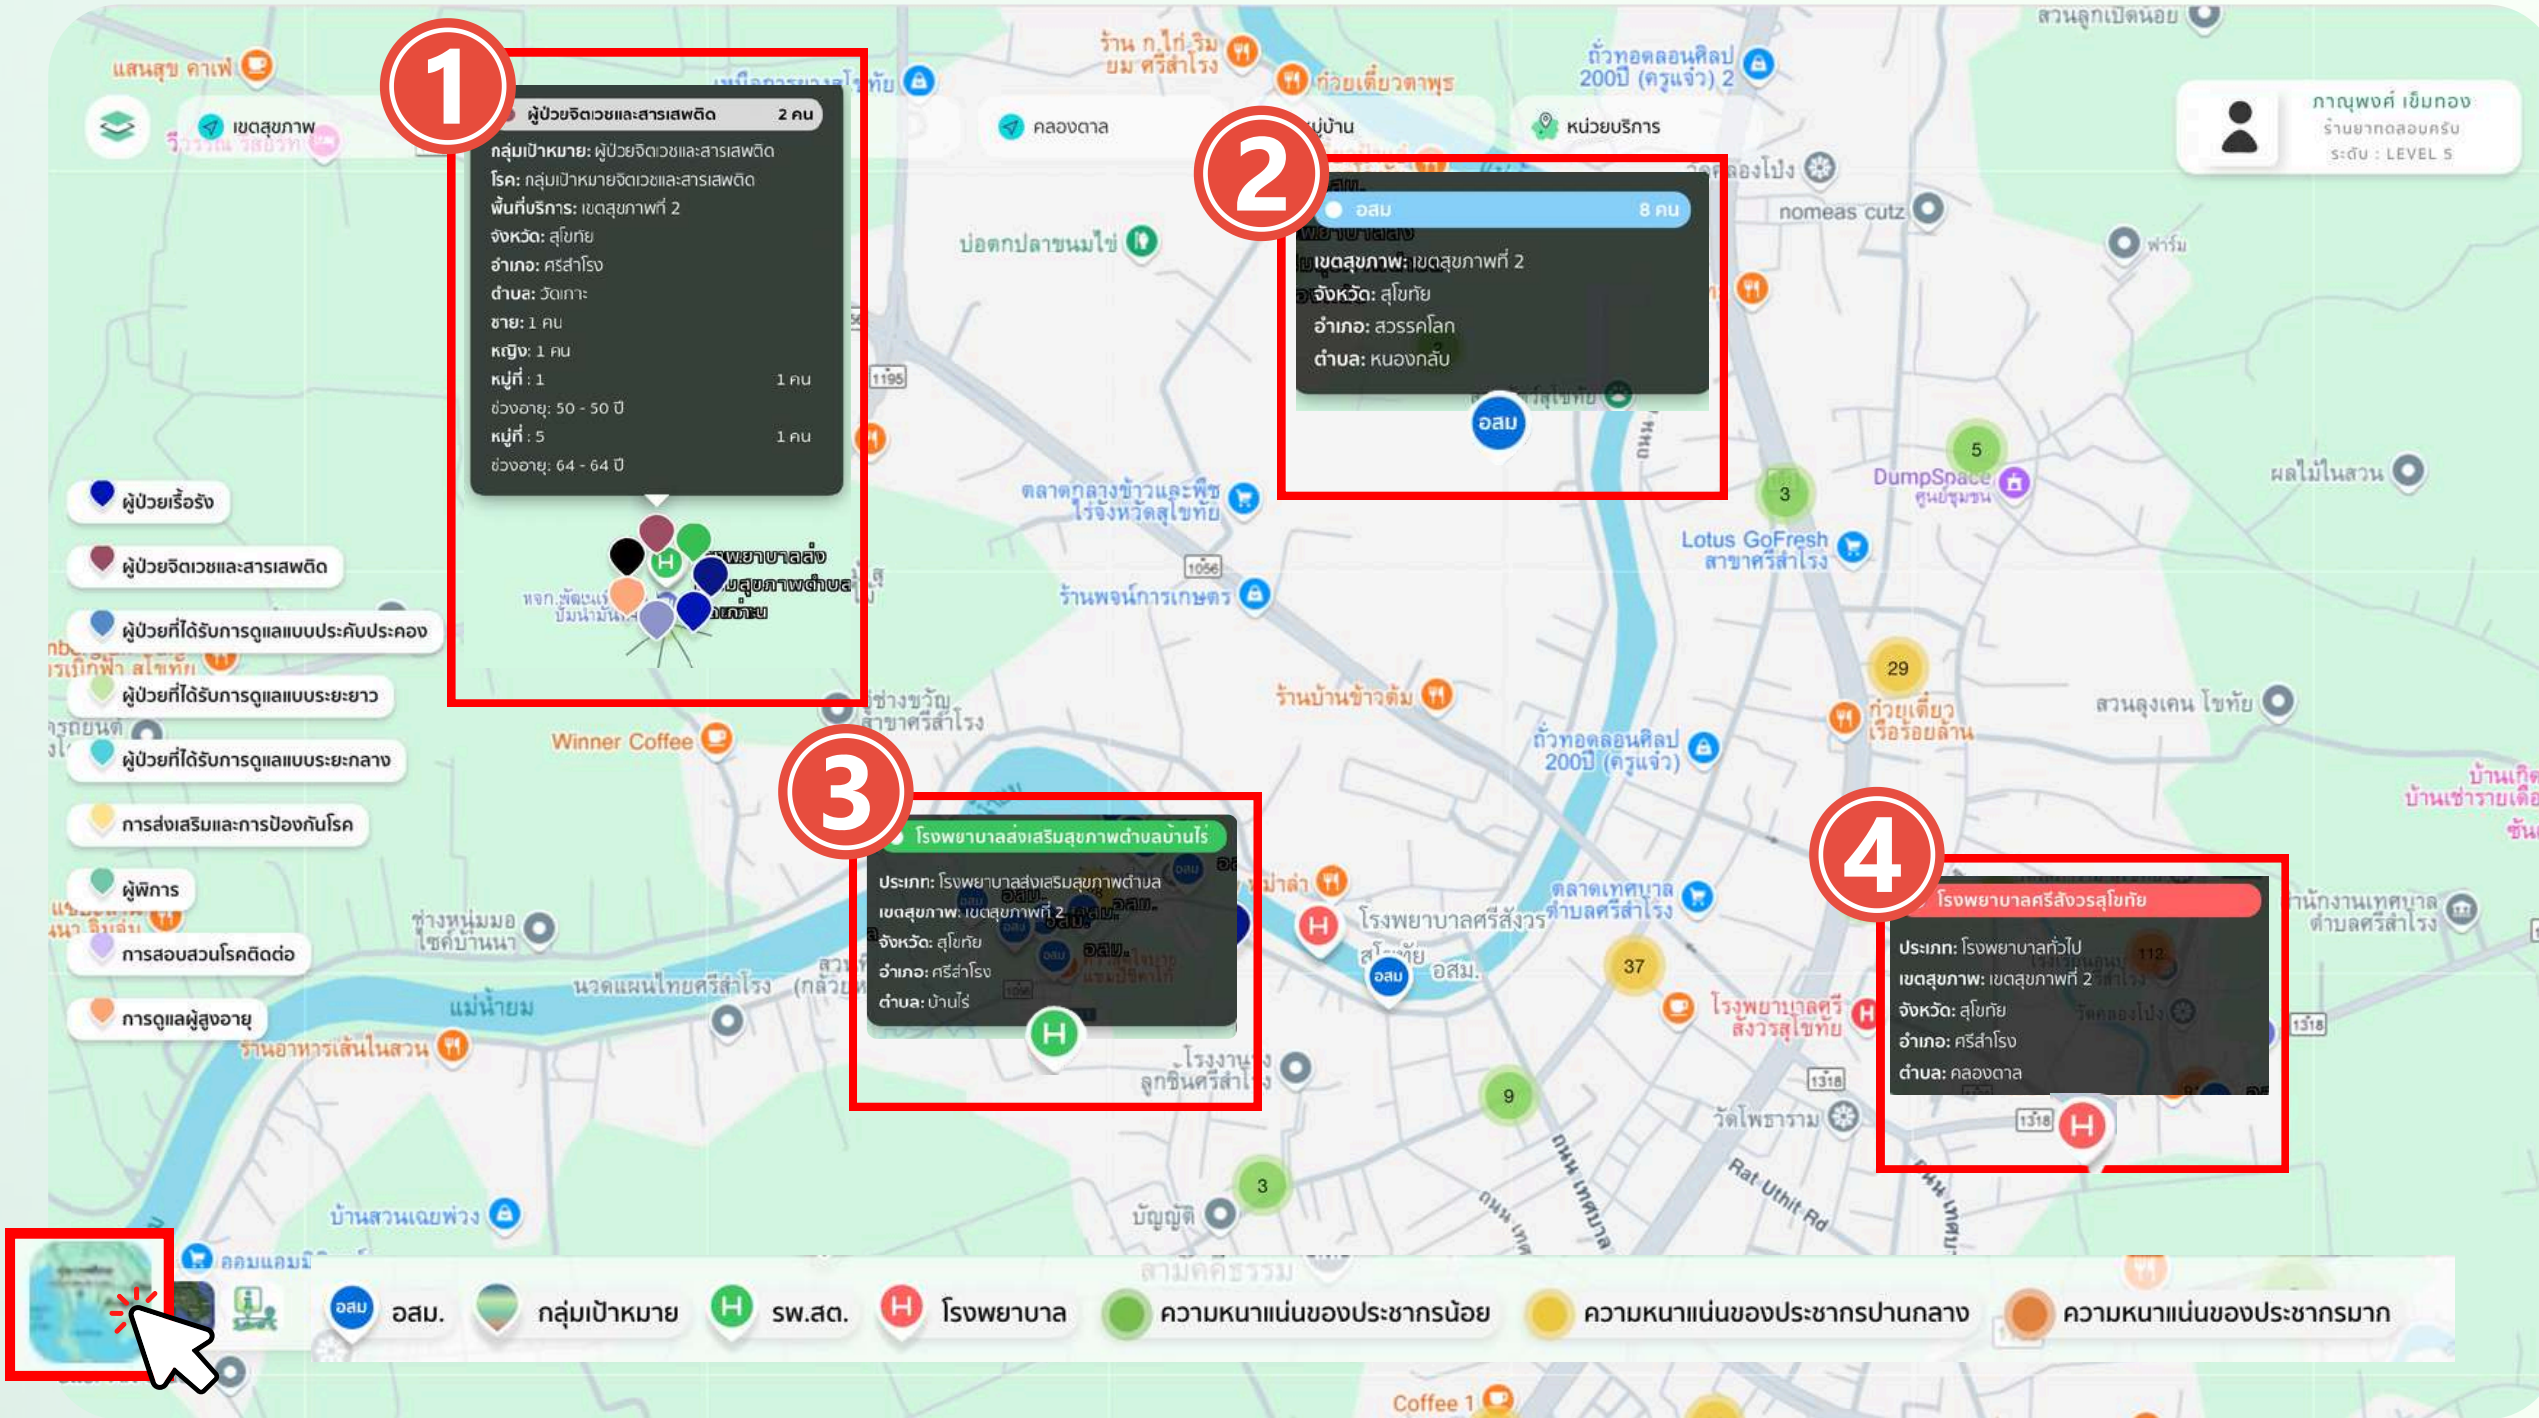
1

ผู้ป่วยจิตเวชและสารเสพติด 2 คน
กลุ่มเป้าหมาย: ผู้ป่วยจิตเวชและสารเสพติด
โรค: กลุ่มเป้าหมายจิตเวชและสารเสพติด
พื้นที่บริการ: เขตสุขภาพที่ 2
จังหวัด: สุโขทัย
อำเภอ: ศรีสำโรง
ตำบล: วัดเกาะ
ชาย: 1 คน
หญิง: 1 คน
หมู่ที่ : 1 1 คน
ช่วงอายุ: 50 - 50 ปี
หมู่ที่ : 5 1 คน
ช่วงอายุ: 64 - 64 ปี

2

อสม 8 คน
เขตสุขภาพ: เขตสุขภาพที่ 2
จังหวัด: สุโขทัย
อำเภอ: สวรรคโลก
ตำบล: หนองกลับ
อสม

3

โรงพยาบาลส่งเสริมสุขภาพตำบลบ้านไร่
ประเภท: โรงพยาบาลส่งเสริมสุขภาพตำบล
เขตสุขภาพ: เขตสุขภาพที่ 2
จังหวัด: สุโขทัย
อำเภอ: ศรีสำโรง
ตำบล: บ้านไร่

4

โรงพยาบาลศรีสังวรสุโขทัย
ประเภท: โรงพยาบาลทั่วไป
เขตสุขภาพ: เขตสุขภาพที่ 2
จังหวัด: สุโขทัย
อำเภอ: ศรีสำโรง
ตำบล: คลองตาล

เขตสุขภาพ
คลองตาล
หมู่บ้าน
หน่วยบริการ
ภาณุพงศ์ เข็มทอง
ร้านยาทดสอบครับ
ระดับ : LEVEL 5

ผู้ป่วยเรื้อรัง
ผู้ป่วยจิตเวชและสารเสพติด
ผู้ป่วยที่ได้รับการดูแลแบบประคับประคอง
ผู้ป่วยที่ได้รับการดูแลแบบระยะยาว
ผู้ป่วยที่ได้รับการดูแลแบบระยะกลาง
การส่งเสริมและการป้องกันโรค
ผู้พิการ
การสอบสวนโรคติดต่อ
การดูแลผู้สูงอายุ

แสนสุข คาเฟ่
ร้าน ก.ไก่ ริม ยม ศรีสำโรง
ก๋วยเตี๋ยวตาพร
ถ้วยทองลอนศิลป 200ปี (ครูแจ๋ว) 2
สวนลูกเป็ดน้อย
nomeas cutz
ฟาร์ม
ปอดกปลาขนมไข่
ตลาดกลางข้าวและพืชไร่จังหวัดสุโขทัย
Lotus GoFresh สาขาศรีสำโรง
DumpSpace ศูนย์ชุมชน
ผลไม้ในสวน
ร้านพงษ์การเกษตร
ร้านบ้านข้าวต้ม
ก๋วยเตี๋ยวเรือร้อยล้าน
สวนลุงเคน โขทัย
Winner Coffee
ถ้วยทองลอนศิลป 200ปี (ครูแจ๋ว)
ตลาดเทศบาลตำบลศรีสำโรง
โรงพยาบาลศรีสังวรสุโขทัย
สำนักงานเทศบาลตำบลศรีสำโรง
แม่น้ำยม
ร้านอาหารเส้นในสวน
นวดแผนไทยศรีสำโรง
วัดโพธาราม
Rat Uthit Rd
บ้านสวนเฉยพ่วง
บัญญัติ
Coffee 1
1195
1056
1318

อสม.
กลุ่มเป้าหมาย
รพ.สต.
โรงพยาบาล
ความหนาแน่นของประชากรน้อย
ความหนาแน่นของประชากรปานกลาง
ความหนาแน่นของประชากรมาก

5
3
29
37
9
3